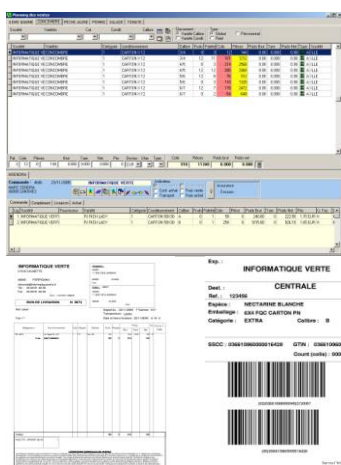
Exp. :

INFORMATIQUE VERTE

Dest. :

CENTRALE

Ref. : 123456

Espèce : NECTARINE BLANCHE

Emballage : 034 FQC CARTON PN

Catégorie : EXTRA

Calibre : B

SSCC : 036610860000016420

GTIN : 0366108600

Count (colis) : 000

INFORMATIQUE VERTE

BON DE LIVRAISON

INFORMATIQUE VERTE

CENTRALE

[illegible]